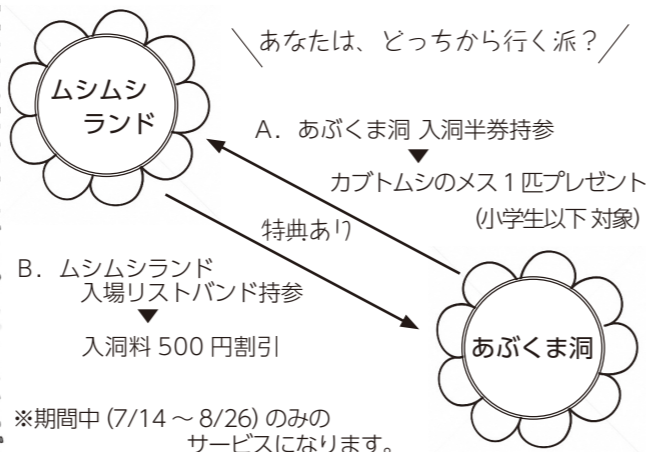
＼あなたは、どっちから行く派？／

ムシムシランド

A．あぶくま洞 入洞半券持参
▼
カブトムシのメス１匹プレゼント
(小学生以下 対象)

特典あり

B．ムシムシランド
入場リストバンド持参
▼
入洞料 500 円割引

あぶくま洞

※期間中 (7/14 ～ 8/26) のみのサービスになります。